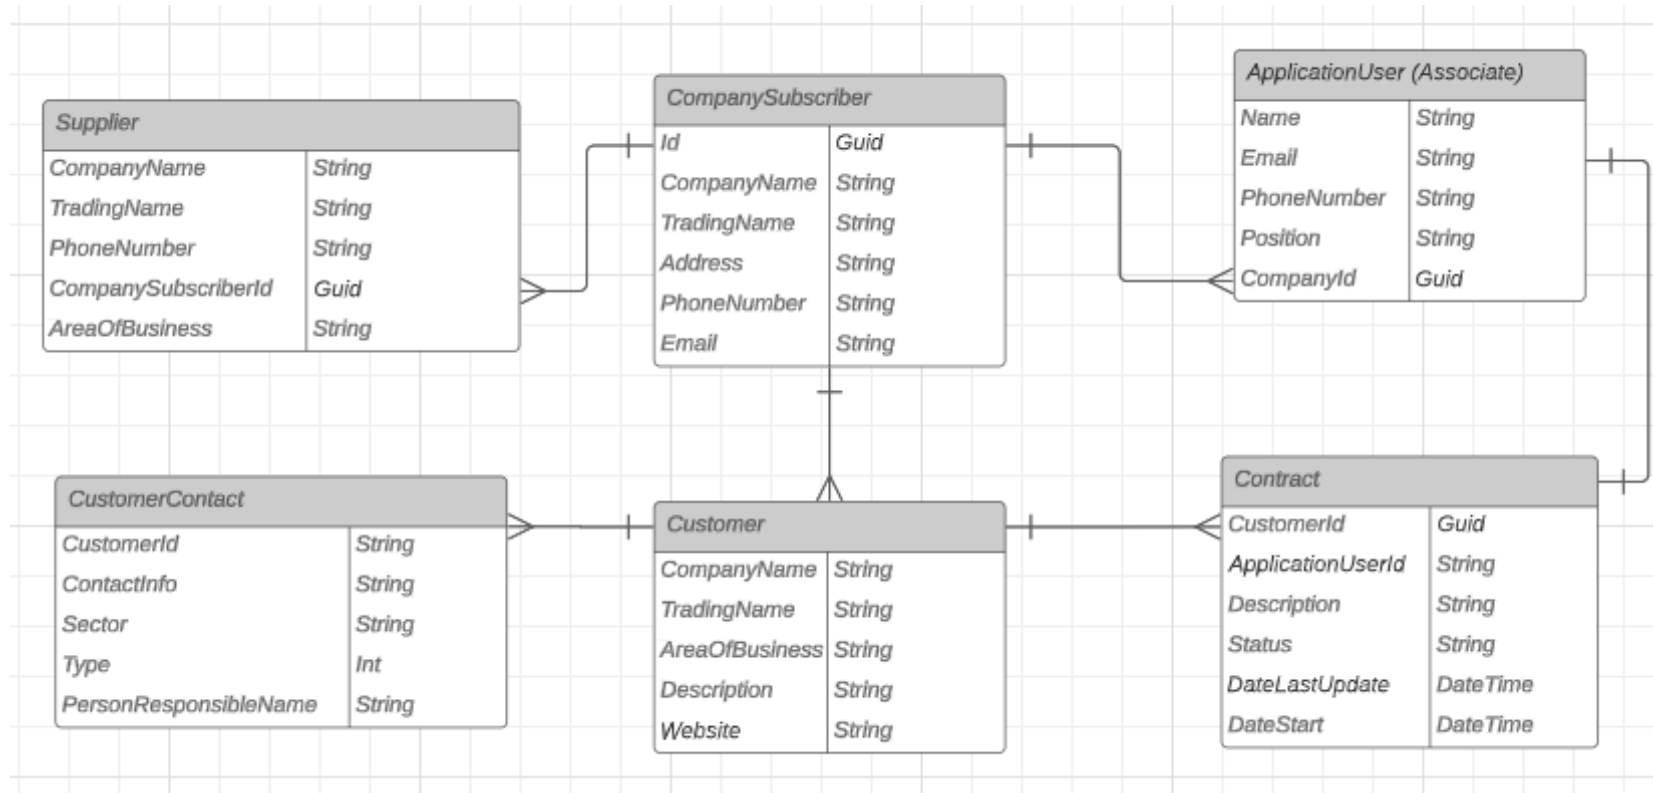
Supplier

| | |
|---|---|
| CompanyName | String |
| TradingName | String |
| PhoneNumber | String |
| CompanySubscriberId | Guid |
| AreaOfBusiness | String |

CompanySubscriber

| | |
|---|---|
| Id | Guid |
| CompanyName | String |
| TradingName | String |
| Address | String |
| PhoneNumber | String |
| Email | String |

ApplicationUser (Associate)

| | |
|---|---|
| Name | String |
| Email | String |
| PhoneNumber | String |
| Position | String |
| CompanyId | Guid |

CustomerContact

| | |
|---|---|
| CustomerId | String |
| ContactInfo | String |
| Sector | String |
| Type | Int |
| PersonResponsibleName | String |

Customer

| | |
|---|---|
| CompanyName | String |
| TradingName | String |
| AreaOfBusiness | String |
| Description | String |
| Website | String |

Contract

| | |
|---|---|
| CustomerId | Guid |
| ApplicationUserId | String |
| Description | String |
| Status | String |
| DateLastUpdate | DateTime |
| DateStart | DateTime |